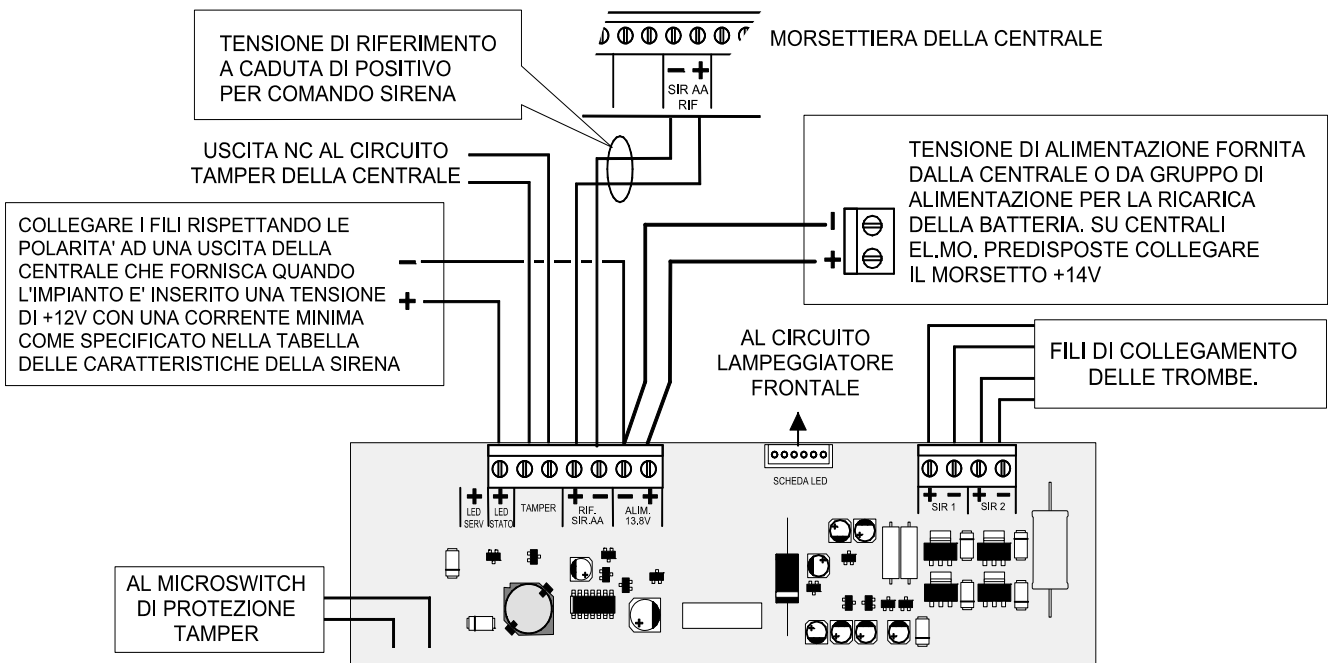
TENSIONE DI RIFERIMENTO A CADUTA DI POSITIVO PER COMANDO SIRENA

MORSETTIERA DELLA CENTRALE

− +
SIR AA
RIF

USCITA NC AL CIRCUITO TAMPER DELLA CENTRALE

TENSIONE DI ALIMENTAZIONE FORNITA DALLA CENTRALE O DA GRUPPO DI ALIMENTAZIONE PER LA RICARICA DELLA BATTERIA. SU CENTRALI EL.MO. PREDISPOSTE COLLEGARE IL MORSETTO +14V

−
+

COLLEGARE I FILI RISPETTANDO LE POLARITA' AD UNA USCITA DELLA CENTRALE CHE FORNISCA QUANDO L'IMPIANTO E' INSERITO UNA TENSIONE DI +12V CON UNA CORRENTE MINIMA COME SPECIFICATO NELLA TABELLA DELLE CARATTERISTICHE DELLA SIRENA

−
+

AL CIRCUITO LAMPEGGIATORE FRONTALE

FILI DI COLLEGAMENTO DELLE TROMBE.

SCHEDA LED

+ LED SERV
+ LED STATO
TAMPER
+ − RIF. SIR.AA
− + ALIM. 13,8V

+ − SIR 1
+ − SIR 2

AL MICROSWITCH DI PROTEZIONE TAMPER